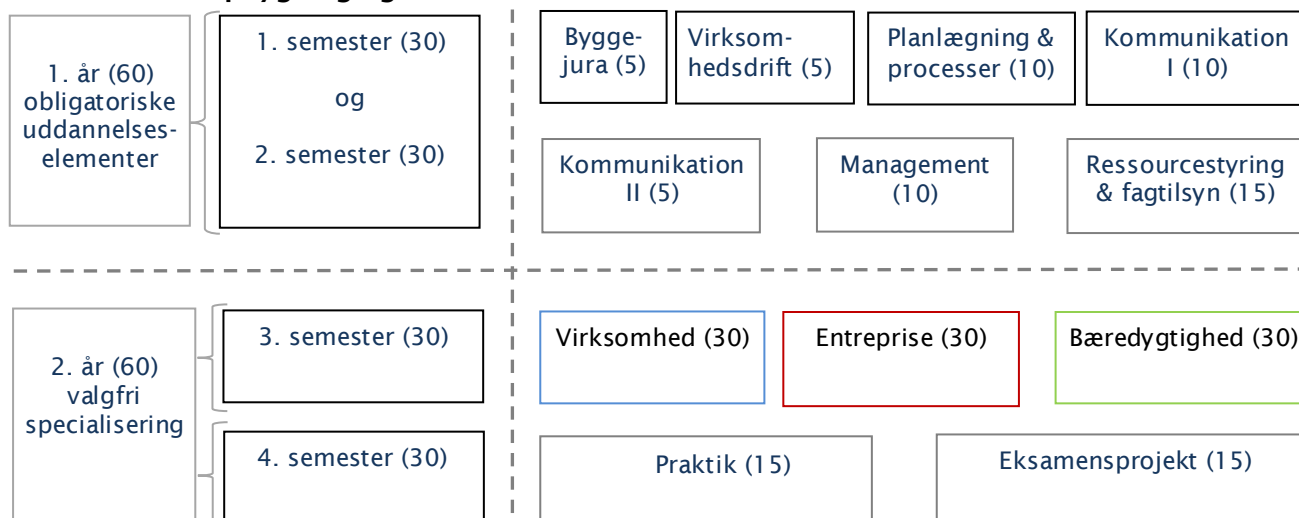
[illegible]

1. år (60) obligatoriske uddannelseselementer

1. semester (30)

og

2. semester (30)

Byggejura (5)

Virksomhedsdrift (5)

Planlægning & processer (10)

Kommunikation I (10)

Kommunikation II (5)

Management (10)

Ressourcestyring & fagtilsyn (15)

2. år (60) valgfri specialisering

3. semester (30)

4. semester (30)

Virksomhed (30)

Entreprise (30)

Bæredygtighed (30)

Praktik (15)

Eksamensprojekt (15)